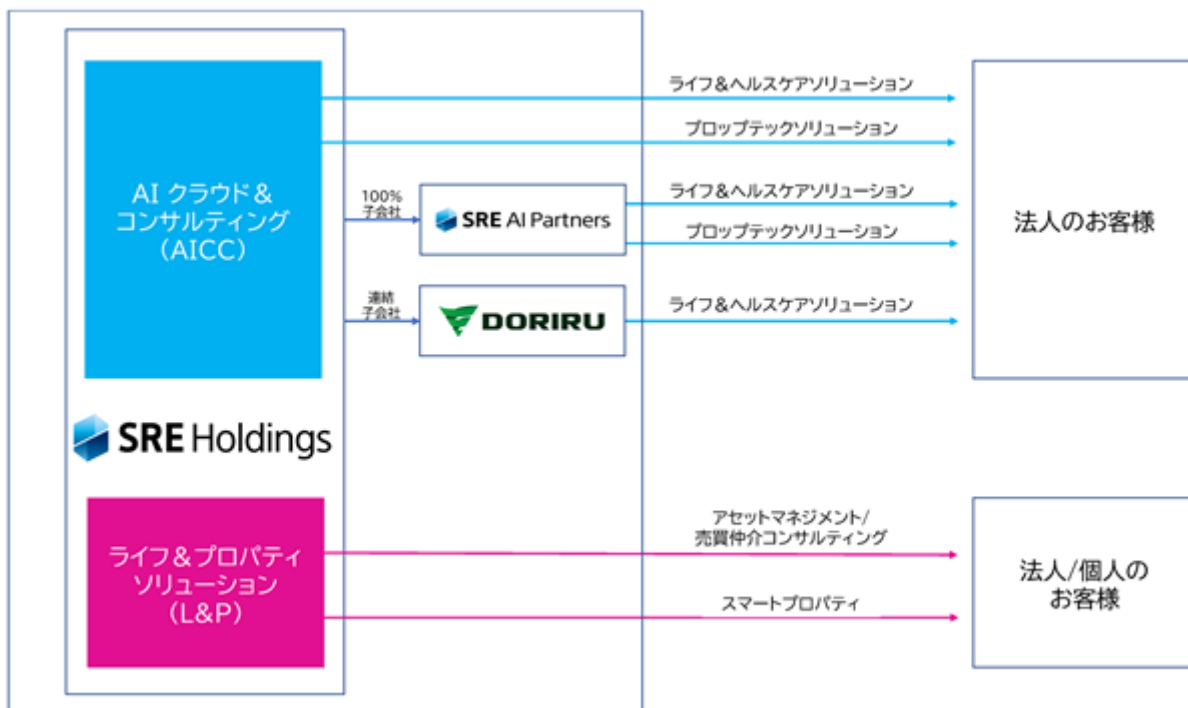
AI クラウド＆
コンサルティング
（AICC）

SRE Holdings

ライフ＆プロパティ
ソリューション
（L&P）

100%
子会社

SRE AI Partners

連結
子会社

DORIRU

ライフ＆ヘルスケアソリューション

プロップテックソリューション

ライフ＆ヘルスケアソリューション

プロップテックソリューション

ライフ＆ヘルスケアソリューション

法人のお客様

アセットマネジメント/
売買仲介コンサルティング

スマートプロパティ

法人/個人の
お客様